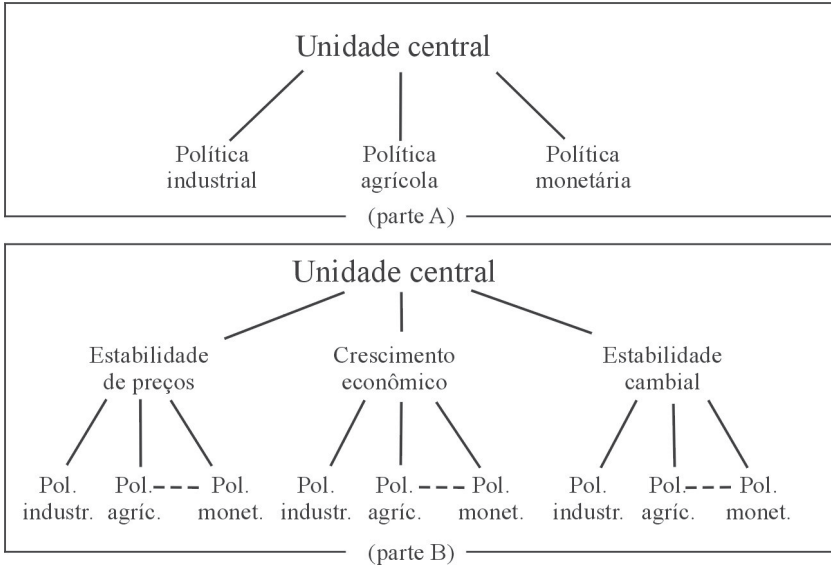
Unidade central

Política industrial

Política agrícola

Política monetária

(parte A)

Unidade central

Estabilidade de preços

Crescimento econômico

Estabilidade cambial

Pol. industr.

Pol. agríc.

Pol. monet.

Pol. industr.

Pol. agríc.

Pol. monet.

Pol. industr.

Pol. agríc.

Pol. monet.

(parte B)